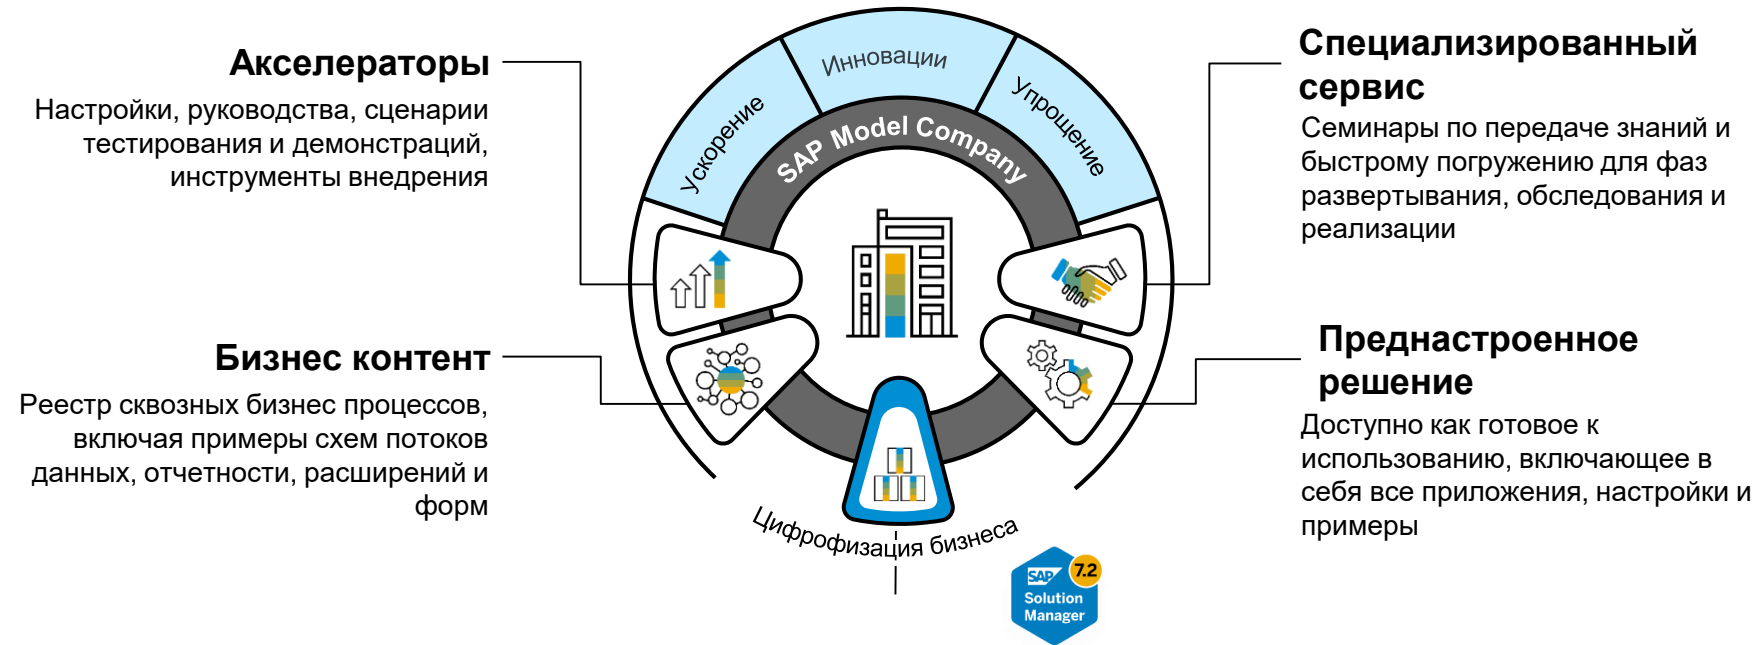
Акселераторы

Настройки, руководства, сценарии тестирования и демонстраций, инструменты внедрения

Бизнес контент

Реестр сквозных бизнес процессов, включая примеры схем потоков данных, отчетности, расширений и форм

Ускорение

Инновации

Упрощение

SAP Model Company

Цифрофизация бизнеса

SAP Solution Manager 7.2

Специализированный сервис

Семинары по передаче знаний и быстрому погружению для фаз развертывания, обследования и реализации

Преднастроенное решение

Доступно как готовое к использованию, включающее в себя все приложения, настройки и примеры